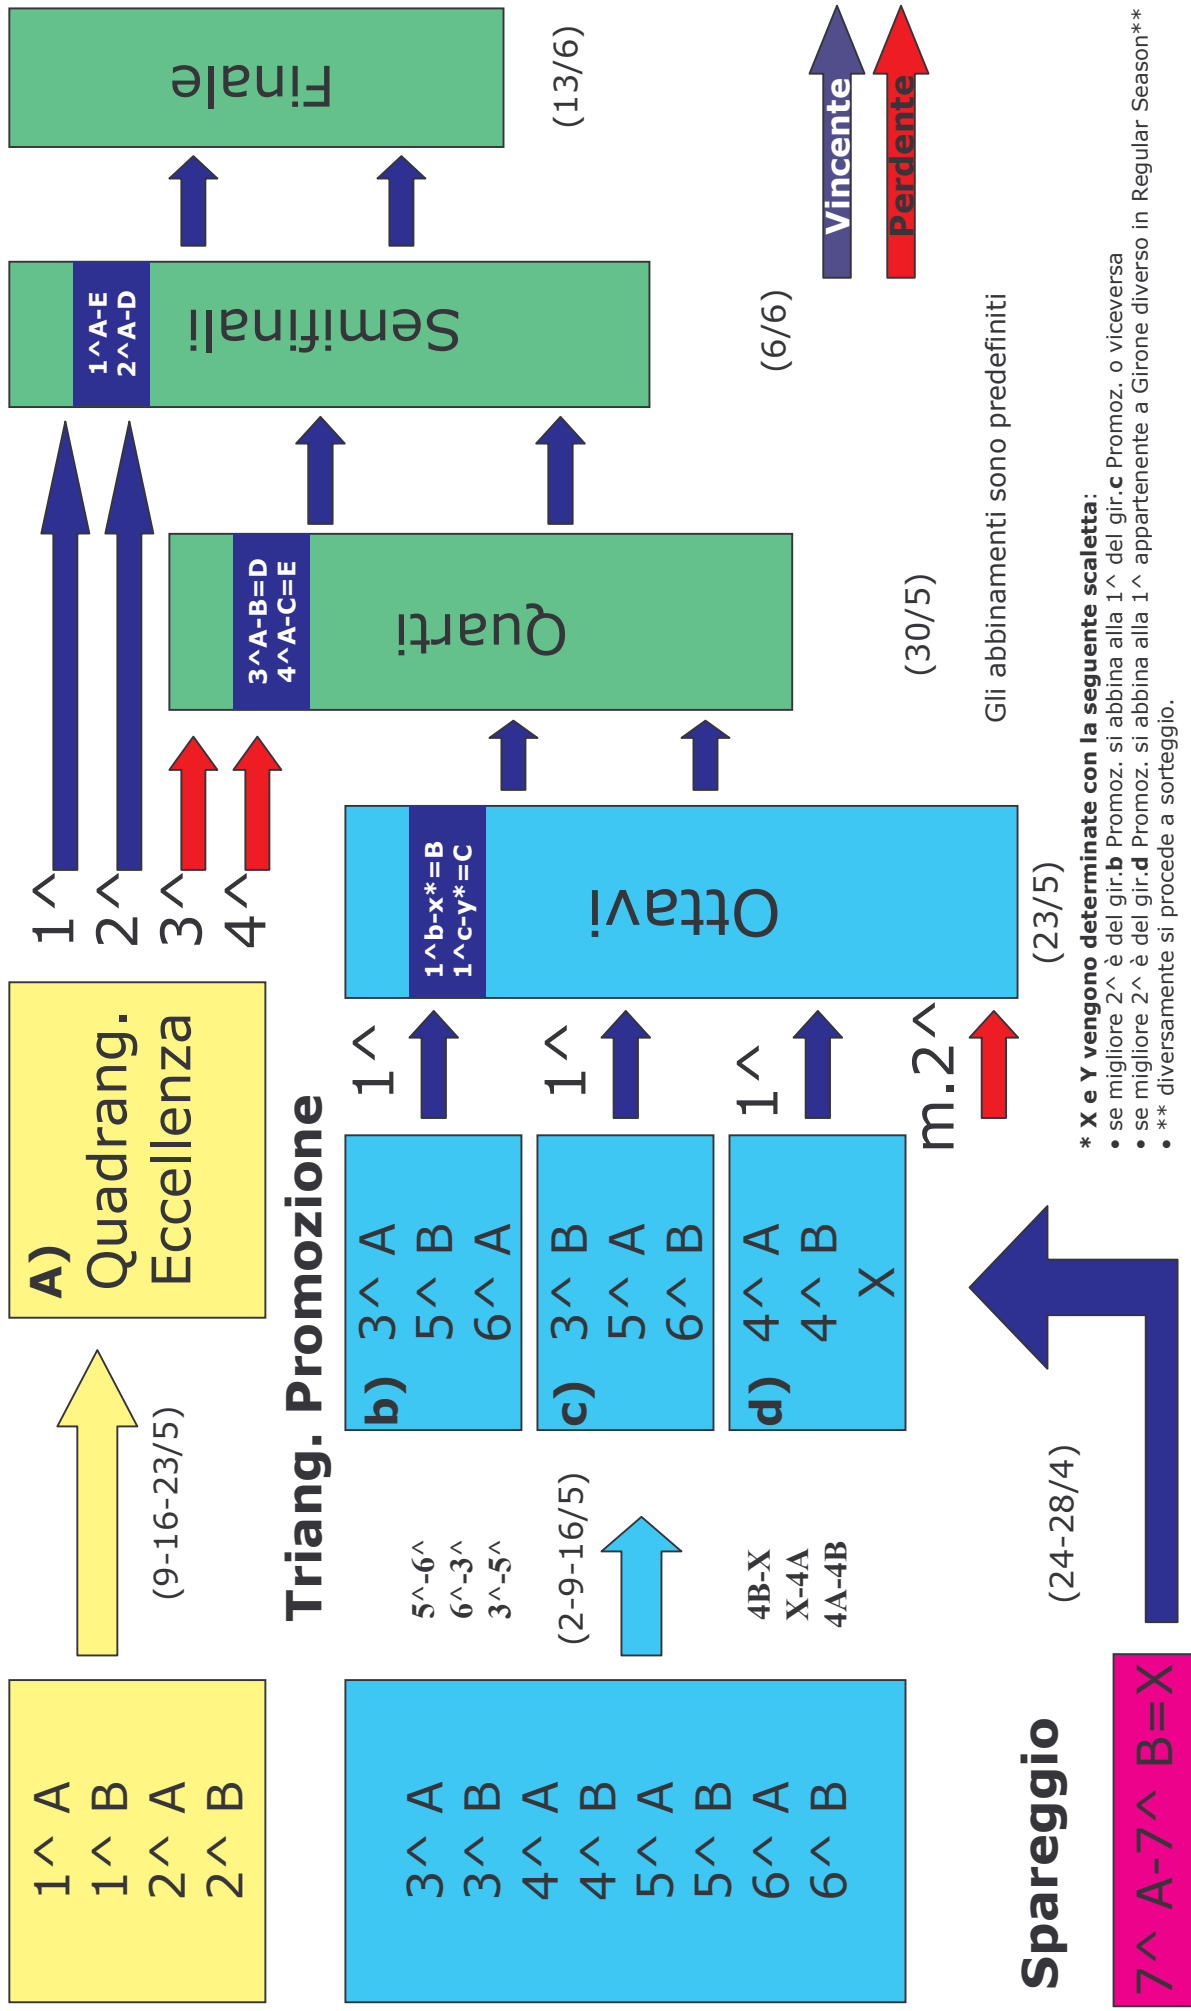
1^ A
1^ B
2^ A
2^ B

(9-16-23/5)

A) Quadrang. Eccellenza

1^
2^
3^
4^

Finale

(13/6)

1^A-E
2^A-D

Semifinali

(6/6)

3^A-B=D
4^A-C=E

Quarti

(30/5)

Vincente

Perdente

Gli abbinamenti sono predefiniti

Triang. Promozione

3^ A
3^ B
4^ A
4^ B
5^ A
5^ B
6^ A
6^ B

5^-6^
6^-3^
3^-5^

(2-9-16/5)

4B-X
X-4A
4A-4B

b) 3^ A
5^ B
6^ A

c) 3^ B
5^ A
6^ B

d) 4^ A
4^ B
X

1^
1^
1^
m.2^

1^b-x*=B
1^c-y*=C

Ottavi

(23/5)

(24-28/4)

Spareggio

7^ A-7^ B=X

* X e Y vengono determinate con la seguente scaletta:
• se migliore 2^ è del gir.b Promoz. si abbina alla 1^ del gir.c Promoz. o viceversa
• se migliore 2^ è del gir.d Promoz. si abbina alla 1^ appartenente a Girone diverso in Regular Season**
• ** diversamente si procede a sorteggio.